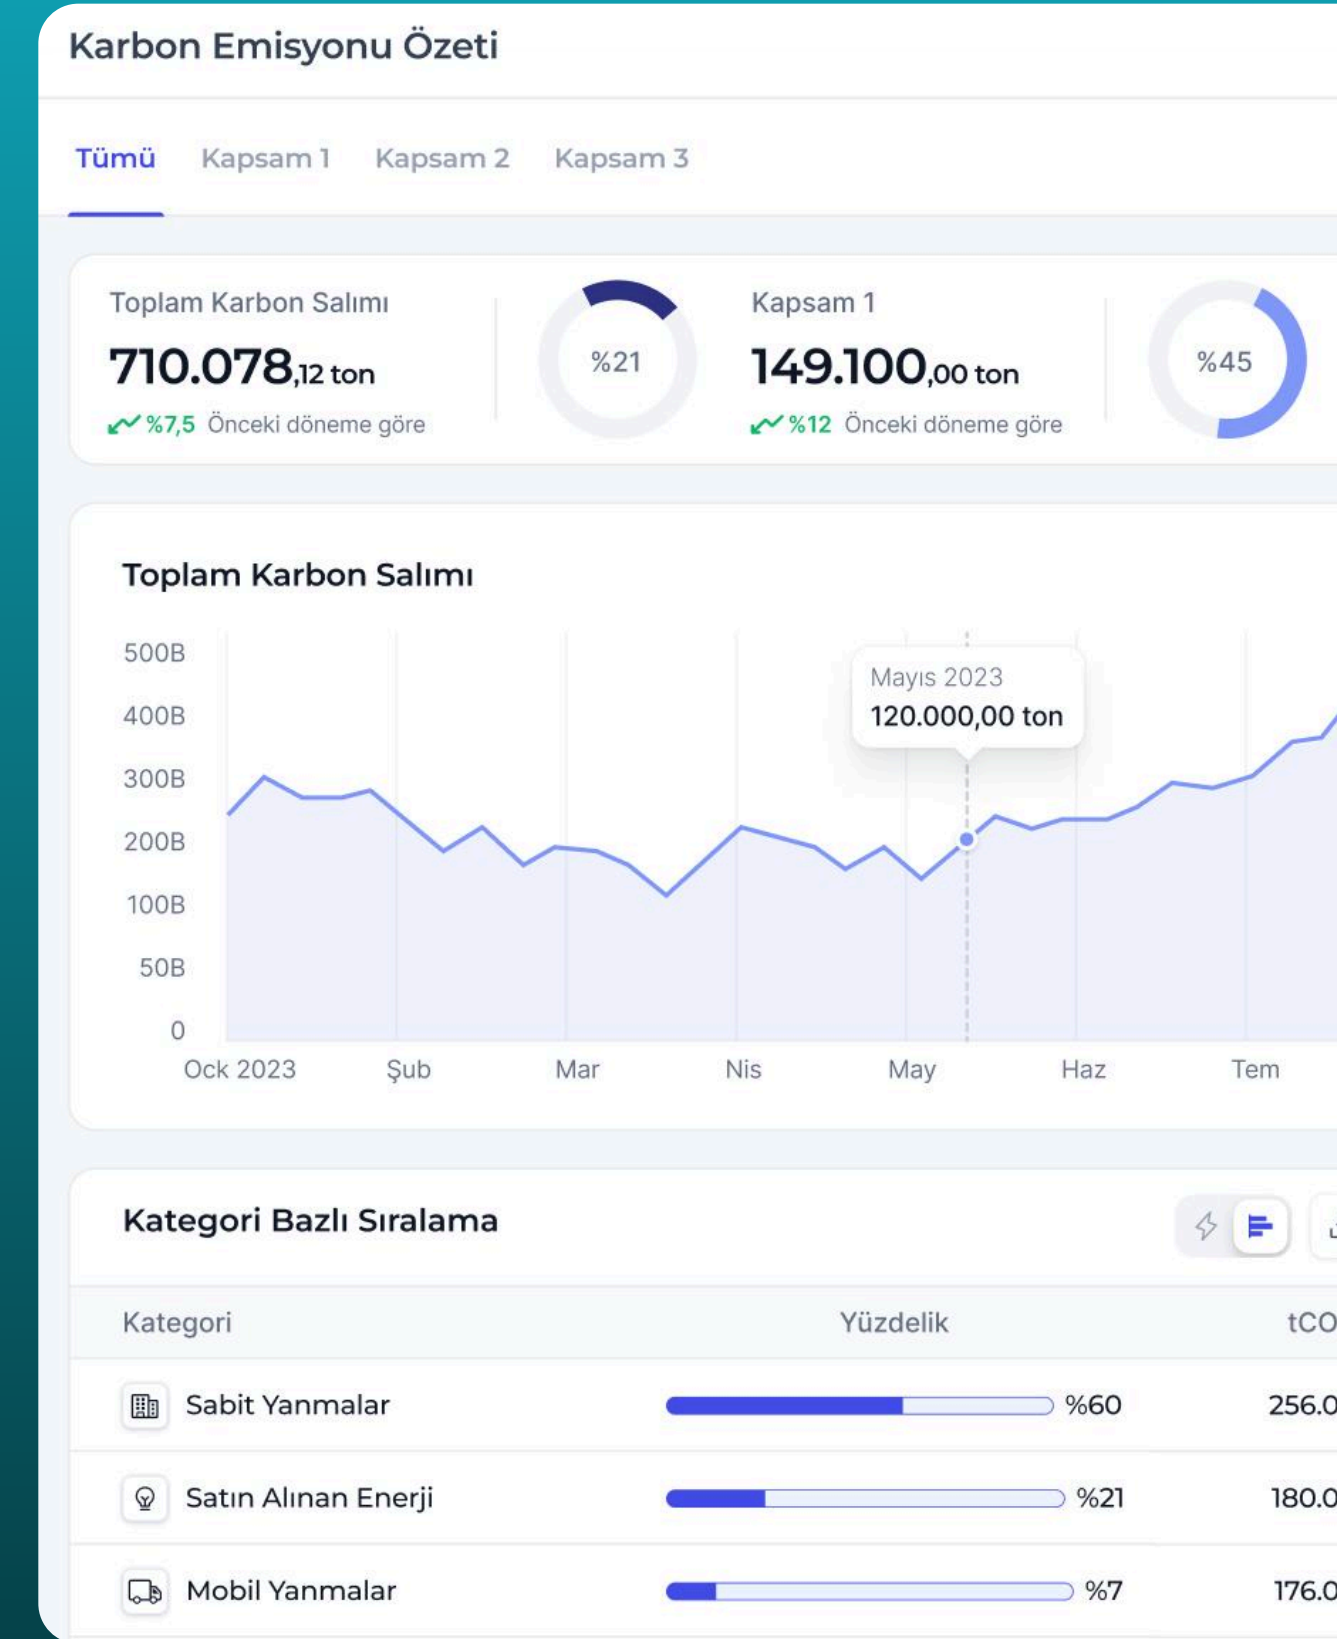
Karbon Emisyonu Özeti

Tümü Kapsam 1 Kapsam 2 Kapsam 3

Toplam Karbon Salımı
710.078,12 ton
%7,5 Önceki döneme göre

%21

Kapsam 1
149.100,00 ton
%12 Önceki döneme göre

%45

Toplam Karbon Salımı

500B
400B
300B
200B
100B
50B
0

Mayıs 2023
120.000,00 ton

Ock 2023 Şub Mar Nis May Haz Tem

Kategori Bazlı Sıralama

| Kategori | Yüzdelik | tCO |
|---|---|---|
| Sabit Yanmalar | %60 | 256.0 |
| Satın Alınan Enerji | %21 | 180.0 |
| Mobil Yanmalar | %7 | 176.0 |